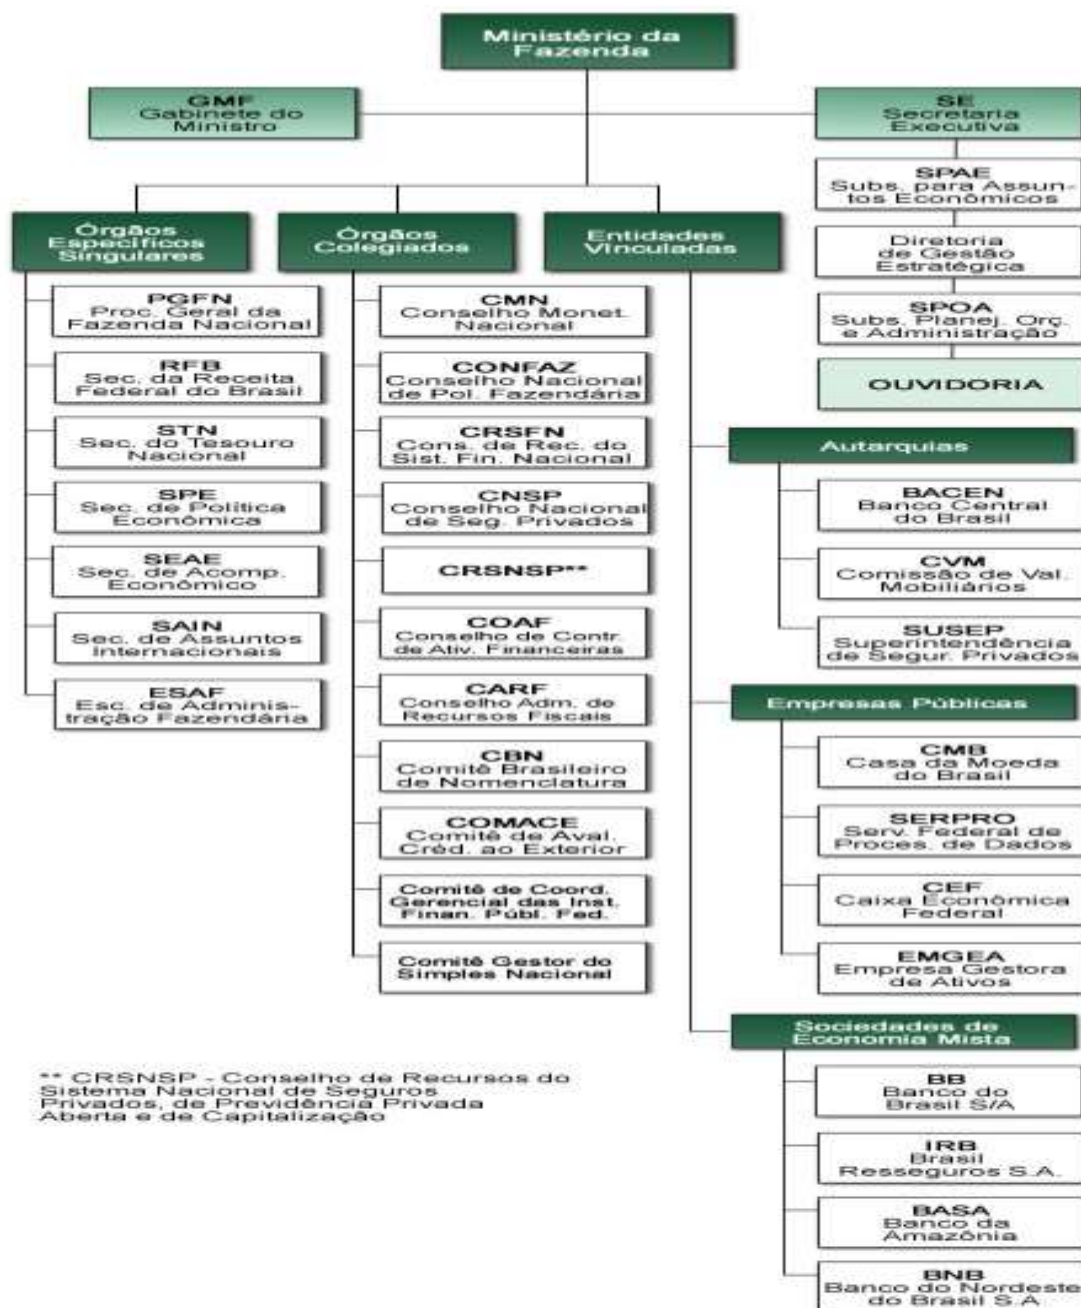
Ministério da Fazenda

GMF
Gabinete do Ministro

SE
Secretaria Executiva

SPAE
Subs. para Assuntos Econômicos

Diretoria de Gestão Estratégica

SPOA
Subs. Planej. Orç. e Administração

OUVIDORIA

Órgãos Específicos Singulares

PGFN
Proc. Geral da Fazenda Nacional

RFB
Sec. da Receita Federal do Brasil

STN
Sec. do Tesouro Nacional

SPE
Sec. de Política Econômica

SEAE
Sec. de Acomp. Econômico

SAIN
Sec. de Assuntos Internacionais

ESAF
Esc. de Administração Fazendária

Órgãos Colegiados

CMN
Conselho Monet. Nacional

CONFAZ
Conselho Nacional de Pol. Fazendária

CRSFN
Cons. de Rec. do Sist. Fin. Nacional

CNSP
Conselho Nacional de Seg. Privados

CRSNSP**

COAF
Conselho de Contr. de Ativ. Financeiras

CARF
Conselho Adm. de Recursos Fiscais

CBN
Comitê Brasileiro de Nomenclatura

COMACE
Comitê de Aval. Créd. ao Exterior

Comitê de Coord. Gerencial das Inst. Finan. Públ. Fed.

Comitê Gestor do Simples Nacional

Entidades Vinculadas

Autarquias

BACEN
Banco Central do Brasil

CVM
Comissão de Val. Mobiliários

SUSEP
Superintendência de Segur. Privados

Empresas Públicas

CMB
Casa da Moeda do Brasil

SERPRO
Serv. Federal de Proces. de Dados

CEF
Caixa Econômica Federal

EMGEA
Empresa Gestora de Ativos

Sociedades de Economia Mista

BB
Banco do Brasil S/A

IRB
Brasil Resseguros S.A.

BASA
Banco da Amazônia

BNB
Banco do Nordeste do Brasil S.A

** CRSNSP - Conselho de Recursos do Sistema Nacional de Seguros Privados, de Previdência Privada Aberta e de Capitalização